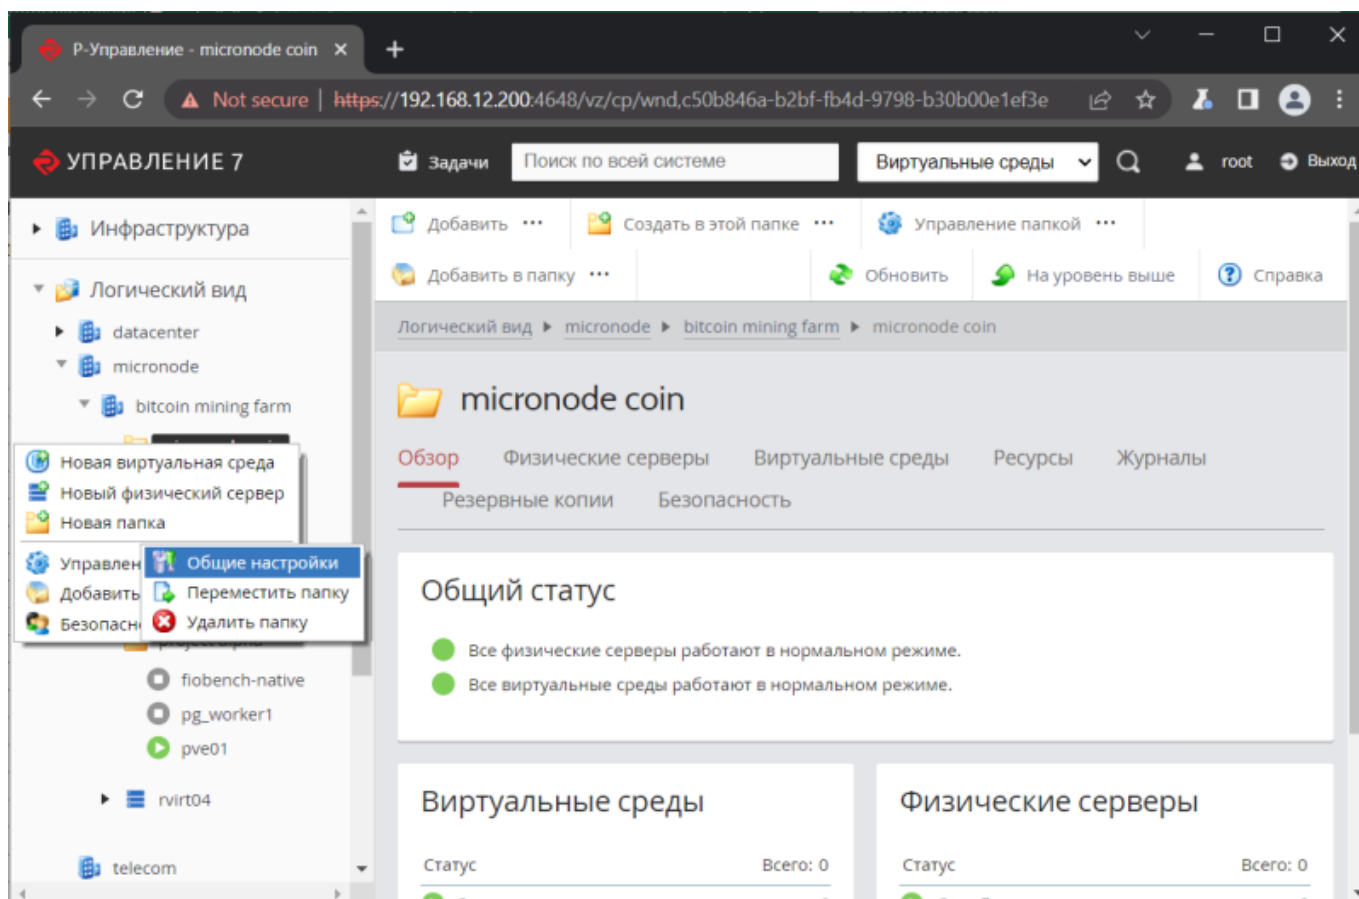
Р-Управление - micronode coin ×
+
Not secure | https://192.168.12.200:4648/vz/cp/wnd,c50b846a-b2bf-fb4d-9798-b30b00e1ef3e
УПРАВЛЕНИЕ 7
Задачи
Поиск по всей системе
Виртуальные среды
root
Выход

Инфраструктура
Логический вид
datacenter
micronode
bitcoin mining farm
Новая виртуальная среда
Новый физический сервер
Новая папка
Управлен
Добавить
Безопасн
Общие настройки
Переместить папку
Удалить папку
fiobench-native
pg_worker1
pve01
rvirt04
telecom

Добавить •••
Создать в этой папке •••
Управление папкой •••
Добавить в папку •••
Обновить
На уровень выше
Справка

Логический вид ▸ micronode ▸ bitcoin mining farm ▸ micronode coin

micronode coin
Обзор
Физические серверы
Виртуальные среды
Ресурсы
Журналы
Резервные копии
Безопасность

Общий статус
Все физические серверы работают в нормальном режиме.
Все виртуальные среды работают в нормальном режиме.

Виртуальные среды
Статус
Всего: 0

Физические серверы
Статус
Всего: 0